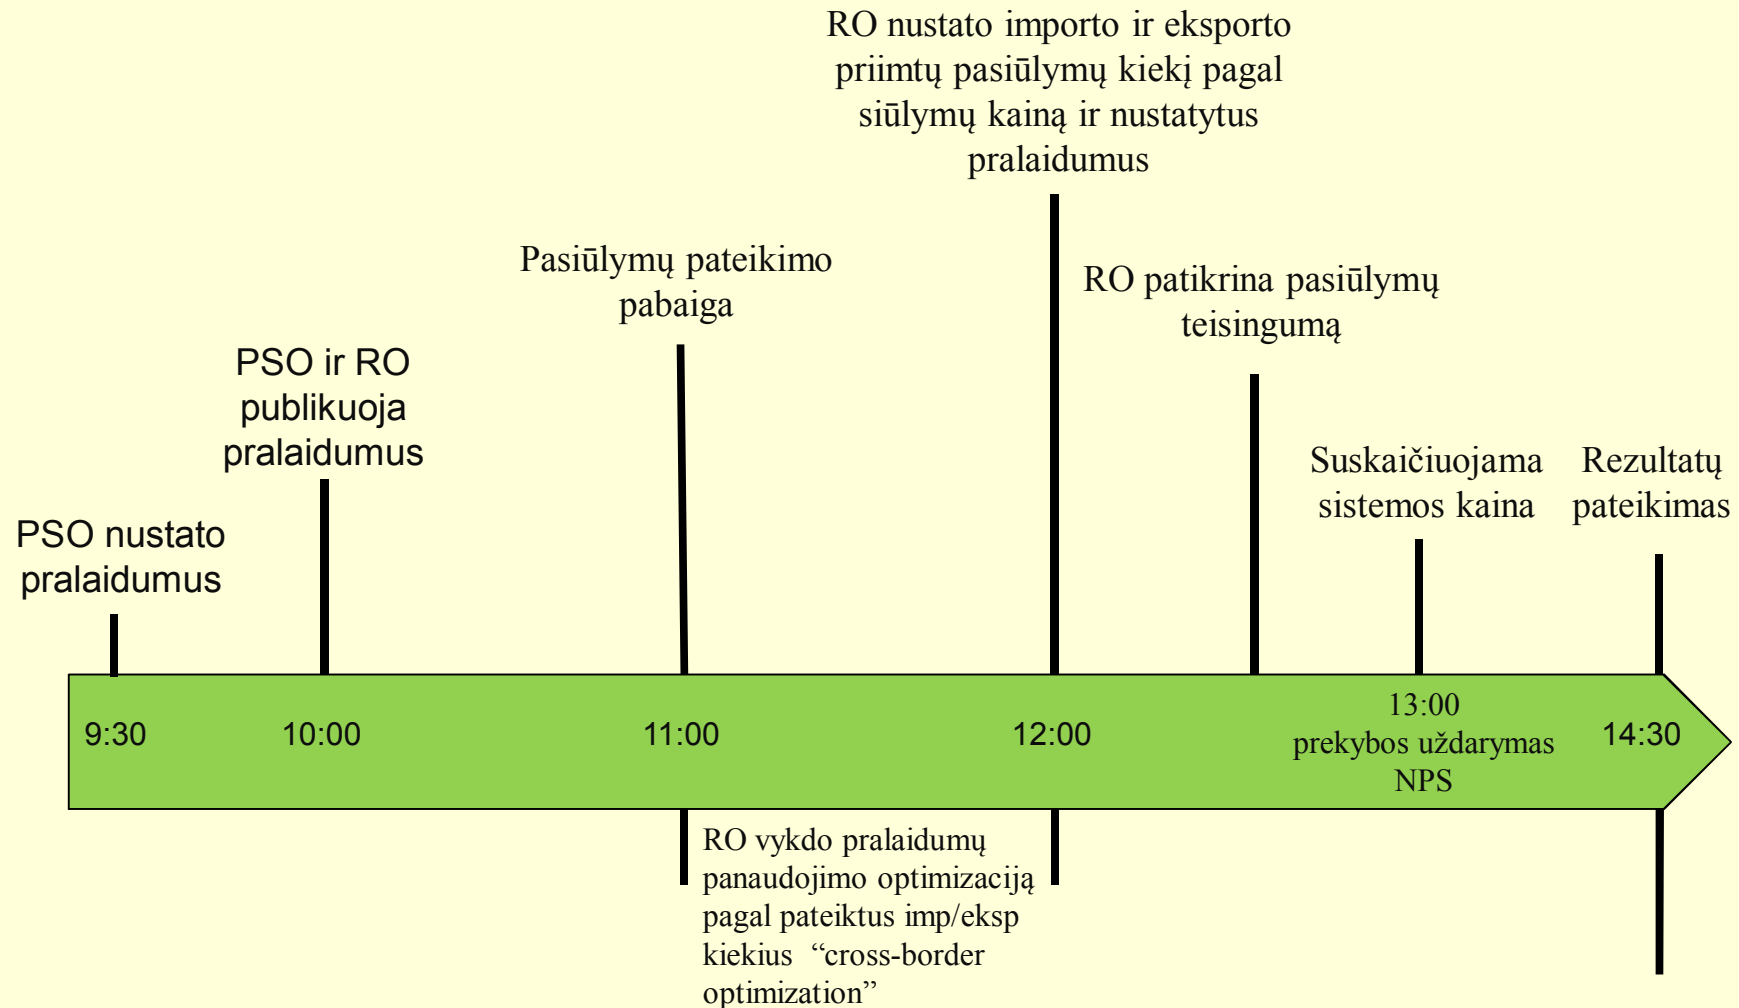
RO nustato importo ir eksporto priimtų pasiūlymų kiekį pagal siūlymų kainą ir nustatytus pralaidumus

Pasiūlymų pateikimo pabaiga

RO patikrina pasiūlymų teisingumą

PSO ir RO publikuoja pralaidumus

Suskaičiuojama sistemos kaina

Rezultatų pateikimas

PSO nustato pralaidumus

9:30

10:00

11:00

12:00

13:00 prekybos uždarymas NPS

14:30

RO vykdo pralaidumų panaudojimo optimizaciją pagal pateiktus imp/eksp kiekius "cross-border optimization"